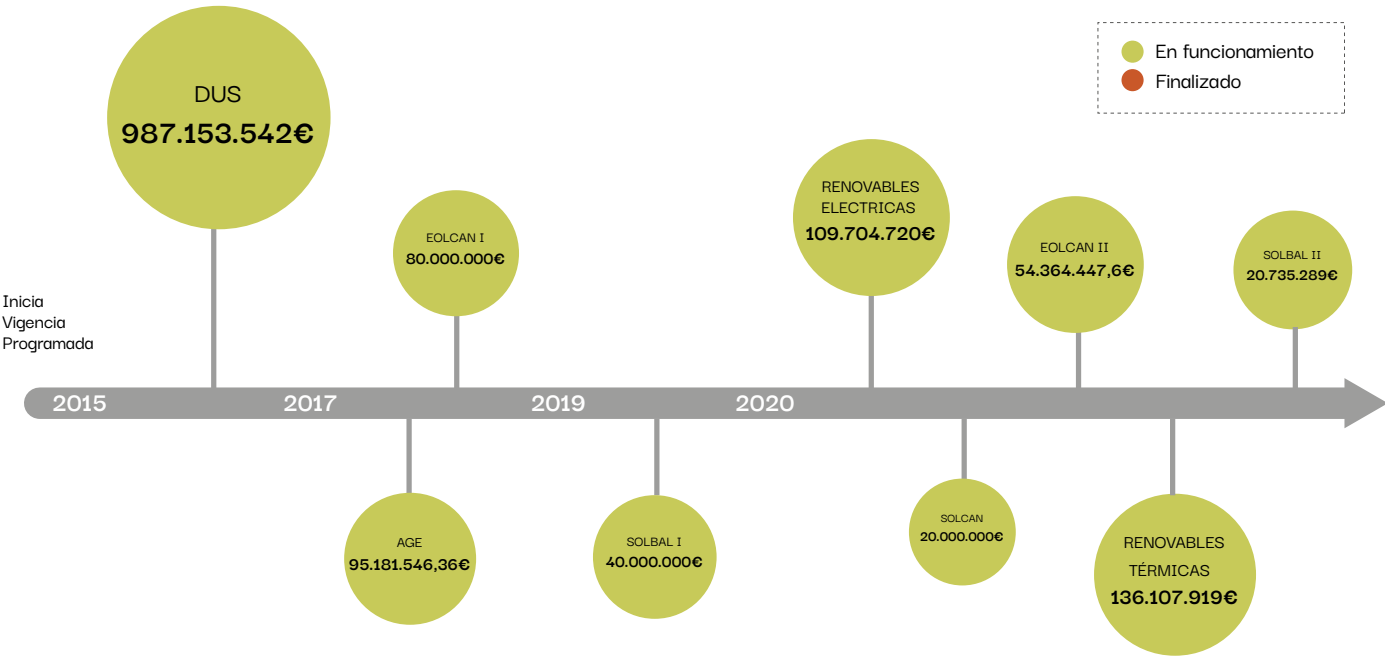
En funcionamiento
Finalizado

DUS
987.153.542€

EOLCAN I
80.000.000€

RENOVABLES ELECTRICAS
109.704.720€

EOLCAN II
54.364.447,6€

SOLBAL II
20.735.289€

Inicia Vigencia Programada

2015
2017
2019
2020

AGE
95.181.546,36€

SOLBAL I
40.000.000€

SOLCAN
20.000.000€

RENOVABLES TÉRMICAS
136.107.919€